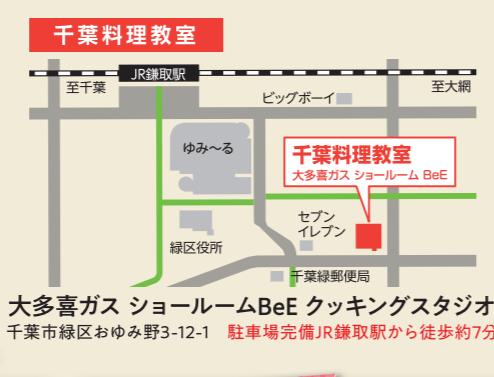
千葉料理教室

JR鎌取駅

至千葉

至大網

ビッグボーイ

ゆみ～る

千葉料理教室
大多喜ガス ショールーム BeE

セブンイレブン

緑区役所

千葉緑郵便局

大多喜ガス ショールームBeE クッキングスタジオ

千葉市緑区おゆみ野3-12-1 駐車場完備JR鎌取駅から徒歩約7分